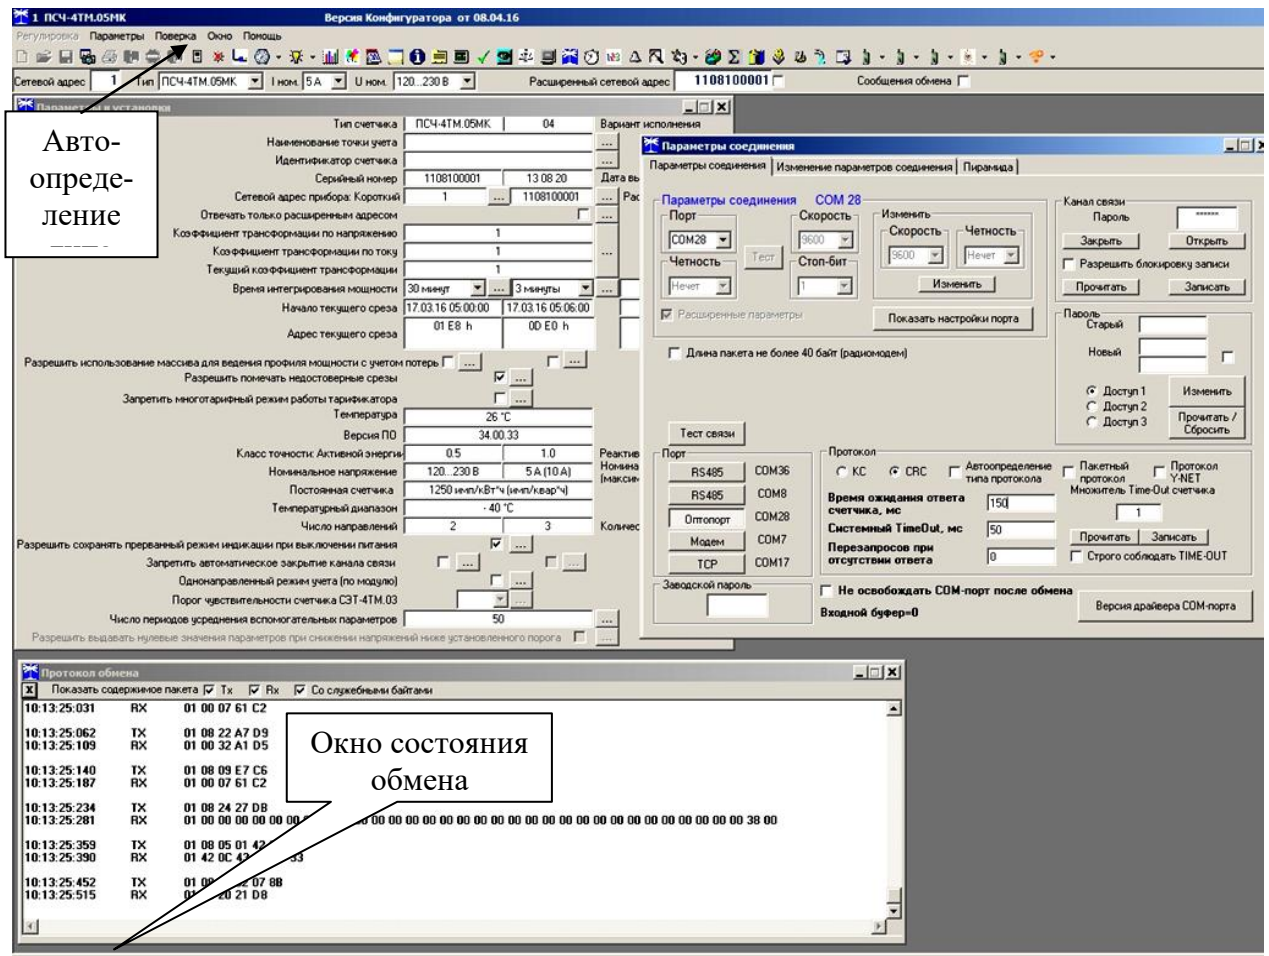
1 ПСЧ-4ТМ.05МК Версия Конфигуратора от 08.04.16

Регулировка Параметры Поверка Окно Помощь

Сетевой адрес 1 Тип ПСЧ-4ТМ.05МК I ном. 5А U ном. 120...230 В Расширенный сетевой адрес 1108100001 Сообщения обмена

Параметры и установки

Авто-определение

Тип счетчика ПСЧ-4ТМ.05МК 04 Вариант исполнения
Наименование точки учета
Идентификатор счетчика
Серийный номер 1108100001 13 08 20 Дата вы
Сетевой адрес прибора: Короткий 1 ... 1108100001 ... Рас
Отвечать только расширенным адресом
Коэффициент трансформации по напряжению 1
Коэффициент трансформации по току 1
Текущий коэффициент трансформации 1
Время интегрирования мощности 30 минут ... 3 минуты ...
Начало текущего среза 17.03.16 05:00:00 17.03.16 05:06:00
Адрес текущего среза 01 E8 h 0D E0 h
Разрешить использование массива для ведения профиля мощности с учетом потерь ...
Разрешить помечать недостоверные срезы ...
Запретить многотарифный режим работы тарификатора ...
Температура 26 °С
Версия ПО 34.00.33
Класс точности: Активной энергии 0.5 1.0 Реактив
Номинальное напряжение 120...230 В 5А (10А) Номина (максим
Постоянная счетчика 1250 имп/кВт*ч (имп/квар*ч)
Температурный диапазон - 40 °С
Число направлений 2 3 Количес
Разрешить сохранять прерванный режим индикации при выключении питания ...
Запретить автоматическое закрытие канала связи ...
Однонаправленный режим учета (по модулю) ...
Порог чувствительности счетчика СЭТ-4ТМ.03 ...
Число периодов усреднения вспомогательных параметров 50 ...
Разрешить выдавать нулевые значения параметров при снижении напряжений ниже установленного порога ...

Параметры соединения

Параметры соединения | Изменение параметров соединения | Пирамида

Параметры соединения COM 28
Порт COM28 Тест
Скорость 9600
Четность Нечет
Стоп-бит 1
Изменить Скорость 9600 Четность Нечет
Изменить
Расширенные параметры
Показать настройки порта
Длина пакета не более 40 байт (радиомодем)
Канал связи Пароль ******
Закрыть Открыть
Разрешить блокировку записи
Прочитать Записать
Пароль Старый Новый
Доступ 1 Доступ 2 Доступ 3
Изменить
Прочитать / Сбросить
Тест связи
Порт
RS485 COM36
RS485 COM8
Оптопорт COM28
Модем COM7
TCP COM17
Заводской пароль
Протокол
КС CRC Автоопределение типа протокола Пакетный протокол Протокол Y-NET
Множитель Time-Out счетчика 1
Время ожидания ответа счетчика, мс 150
Системный TimeOut, мс 50
Перезапросов при отсутствии ответа 0
Прочитать Записать
Строго соблюдать TIME-OUT
Не освобождать COM-порт после обмена
Входной буфер=0
Версия драйвера COM-порта

Протокол обмена
Показать содержимое пакета Tx Rx Со служебными байтами
10:13:25:031 RX 01 00 07 61 C2
10:13:25:062 TX 01 08 22 A7 D9
10:13:25:109 RX 01 00 32 A1 D5
10:13:25:140 TX 01 08 09 E7 C6
10:13:25:187 RX 01 00 07 61 C2
10:13:25:234 TX 01 08 24 27 DB
10:13:25:281 RX 01 00 00 00 00 00 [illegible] 00 00 00 00 00 00 00 00 00 00 00 00 00 00 00 00 00 00 00 00 00 00 00 38 00
10:13:25:359 TX 01 08 05 01 42 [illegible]
10:13:25:390 RX 01 42 0C 4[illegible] 33
10:13:25:452 TX 01 0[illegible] 2 07 8B
10:13:25:515 RX 0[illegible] 20 21 D8

Окно состояния обмена